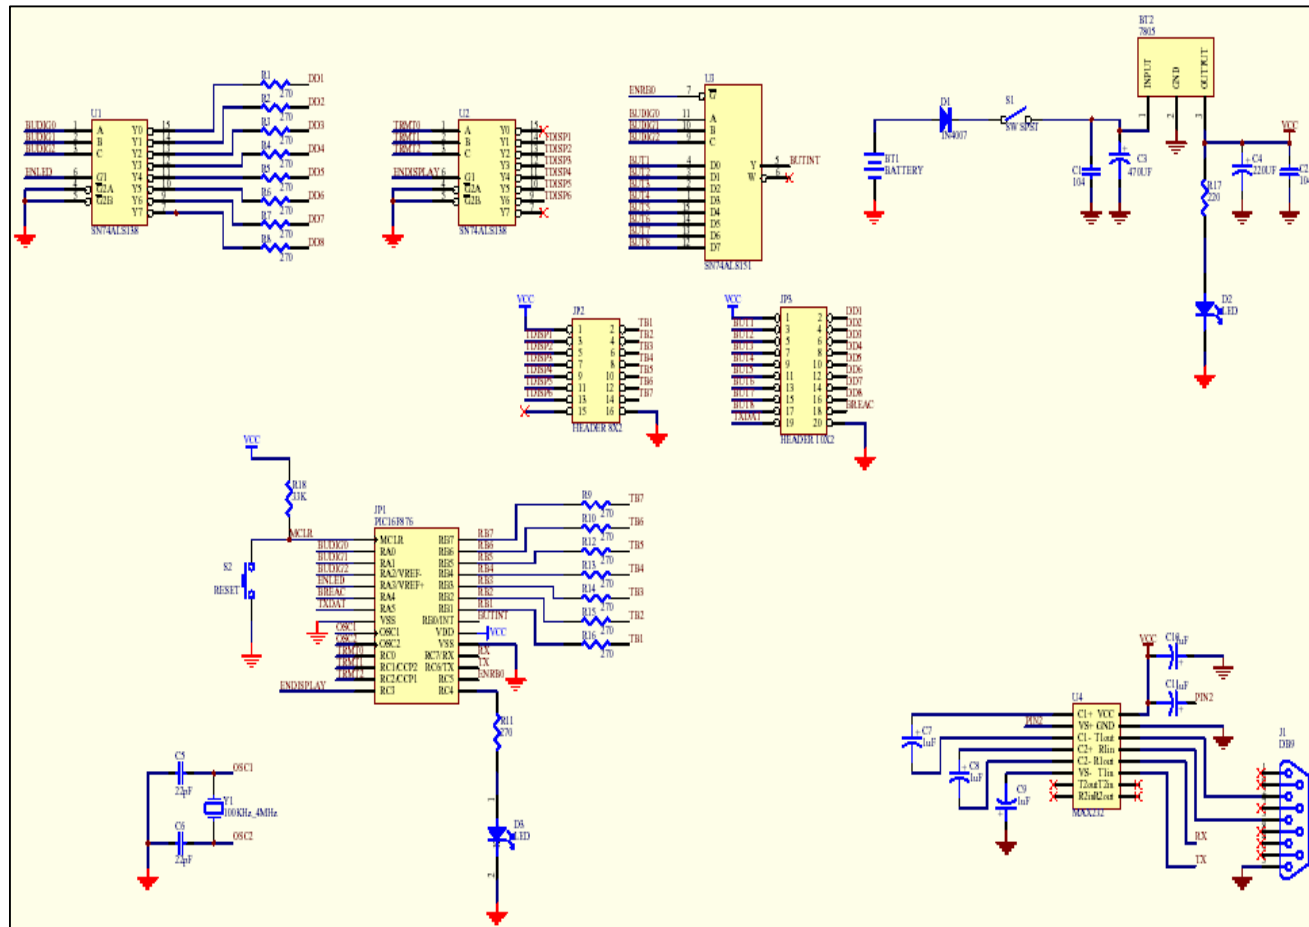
R1 DD1
270
R2 DD2
270
R3 DD3
270
R4 DD4
270
R5 DD5
270
R6 DD6
270
R7 DD7
270
R8 DD8
270

U1
BUDIG0 1 A Y0 15
BUDIG1 2 B Y1 14
BUDIG2 3 C Y2 13
Y3 12
ENLED 6 G1 Y4 11
4 G2A Y5 10
5 G2B Y6 9
Y7 7
SN74ALS138

U2
TRMT0 1 A Y0 15
TRMT1 2 B Y1 14 TDISP1
TRMT2 3 C Y2 13 TDISP2
Y3 12 TDISP3
ENDISPLAY 6 G1 Y4 11 TDISP4
4 G2A Y5 10 TDISP5
5 G2B Y6 9 TDISP6
Y7 7
SN74ALS138

U3
ENRB0 7 G
BUDIG0 11 A
BUDIG1 10 B
BUDIG2 9 C
BUT1 4 D0
BUT2 3 D1
BUT3 2 D2
BUT4 1 D3
BUT5 15 D4
BUT6 14 D5
BUT7 13 D6
BUT8 12 D7
Y 5 BUTINT
W 6
SN74ALS151

BT2
7805
INPUT GND OUTPUT
1 2 3
D1
1N4007
S1
SW SPST
BT1
BATTERY
C1
104
C3
470UF
VCC
C4
220UF
C2
104
R17
220
D2
LED

VCC
JP2
TDISP1 1 2 TB1
TDISP2 3 4 TB2
TDISP3 5 6 TB3
TDISP4 7 8 TB4
TDISP5 9 10 TB5
TDISP6 11 12 TB6
13 14 TB7
15 16
HEADER 8X2

VCC
JP3
BUT1 1 2 DD1
BUT2 3 4 DD2
BUT3 5 6 DD3
BUT4 7 8 DD4
BUT5 9 10 DD5
BUT6 11 12 DD6
BUT7 13 14 DD7
BUT8 15 16 DD8
BUT8 17 18 BREAC
TXDAT 19 20
HEADER 10X2

VCC
R18
33K
MCLR
S2
RESET
JP1
PIC16F876
MCLR RB7 RB7
BUDIG0 RA0 RB6 RB6
BUDIG1 RA1 RB5 RB5
BUDIG2 RA2/VREF- RB4 RB4
ENLED RA3/VREF+ RB3 RB3
BREAC RA4 RB2 RB2
TXDAT RA5 RB1 RB1
VSS RB0/INT BUTINT
OSC1 OSC1 VDD VCC
OSC2 OSC2 VSS
TRMT0 RC0 RC7/RX RX
TRMT1 RC1/CCP2 RC6/TX TX
TRMT2 RC2/CCP1 RC5 ENRB0
ENDISPLAY RC3 RC4

R9 TB7
270
R10 TB6
270
R12 TB5
270
R13 TB4
270
R14 TB3
270
R15 TB2
270
R16 TB1
270
R11
270
1
D3
LED
2

C5
22pF
OSC1
Y1
100KHz_4MHz
C6
22pF
OSC2

VCC
C10
1uF
C11
1uF
PIN2
U4
C7
1uF
PIN2
C1+ VCC
VS+ GND
C1- T1out
C2+ R1in
C2- R1out
VS- T1in
T2out T2in
R2in R2out
MAX232
C8
1uF
C9
1uF
J1
DB9
RX
TX